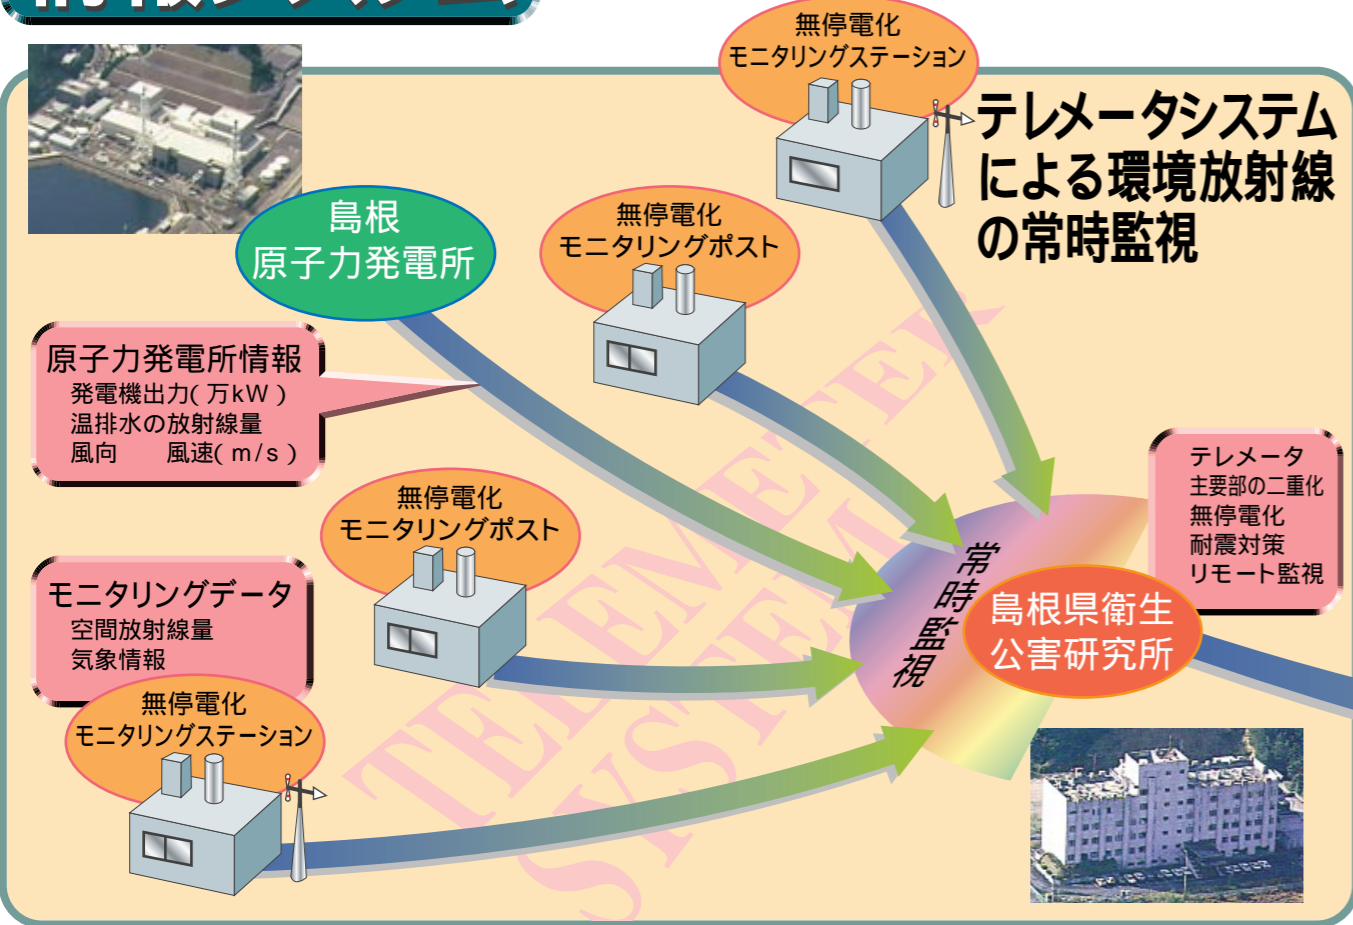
無停電化
モニタリングステーション

テレメータシステムによる環境放射線の常時監視

島根
原子力発電所

無停電化
モニタリングポスト

原子力発電所情報
発電機出力(万kW)
温排水の放射線量
風向　風速(m/s)

テレメータ
主要部の二重化
無停電化
耐震対策
リモート監視

無停電化
モニタリングポスト

常時監視

島根県衛生
公害研究所

モニタリングデータ
空間放射線量
気象情報

無停電化
モニタリングステーション

TELEMETER SYSTEM